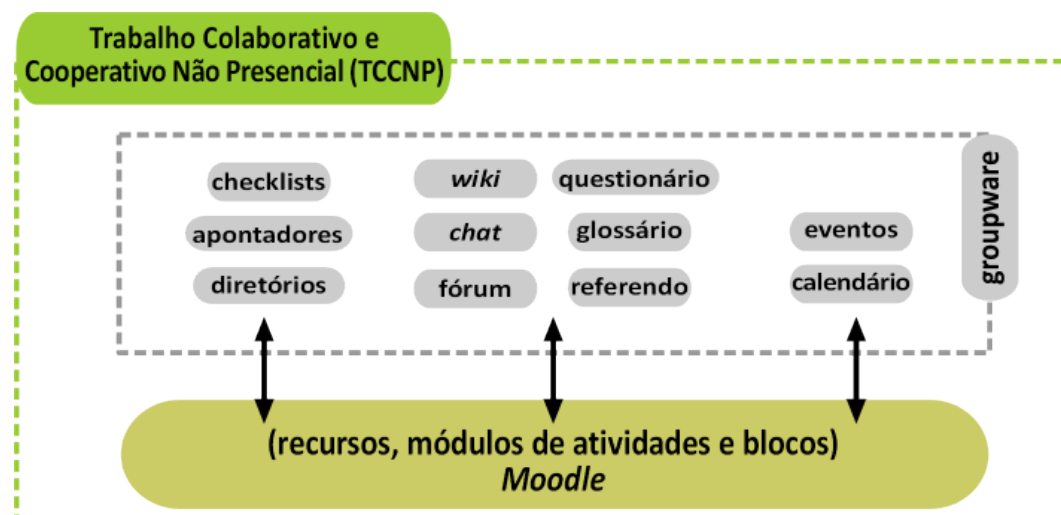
Trabalho Colaborativo e Cooperativo Não Presencial (TCCNP)

checklists

apontadores

diretórios

wiki

chat

fórum

questionário

glossário

referendo

eventos

calendário

groupware

(recursos, módulos de atividades e blocos)
Moodle